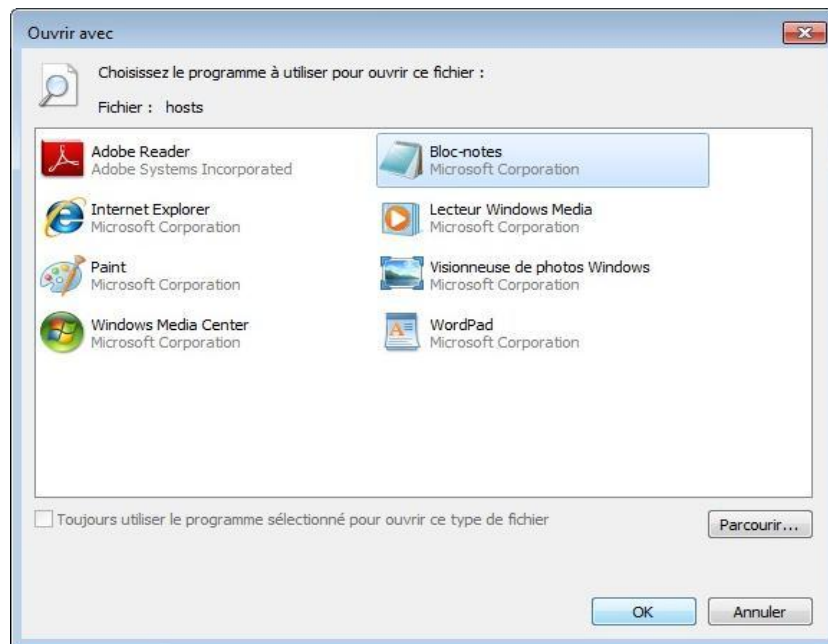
Ouvrir avec

Choisissez le programme à utiliser pour ouvrir ce fichier :

Fichier : hosts

Adobe Reader
Adobe Systems Incorporated

Bloc-notes
Microsoft Corporation

Internet Explorer
Microsoft Corporation

Lecteur Windows Media
Microsoft Corporation

Paint
Microsoft Corporation

Visionneuse de photos Windows
Microsoft Corporation

Windows Media Center
Microsoft Corporation

WordPad
Microsoft Corporation

Toujours utiliser le programme sélectionné pour ouvrir ce type de fichier

Parcourir...

OK

Annuler